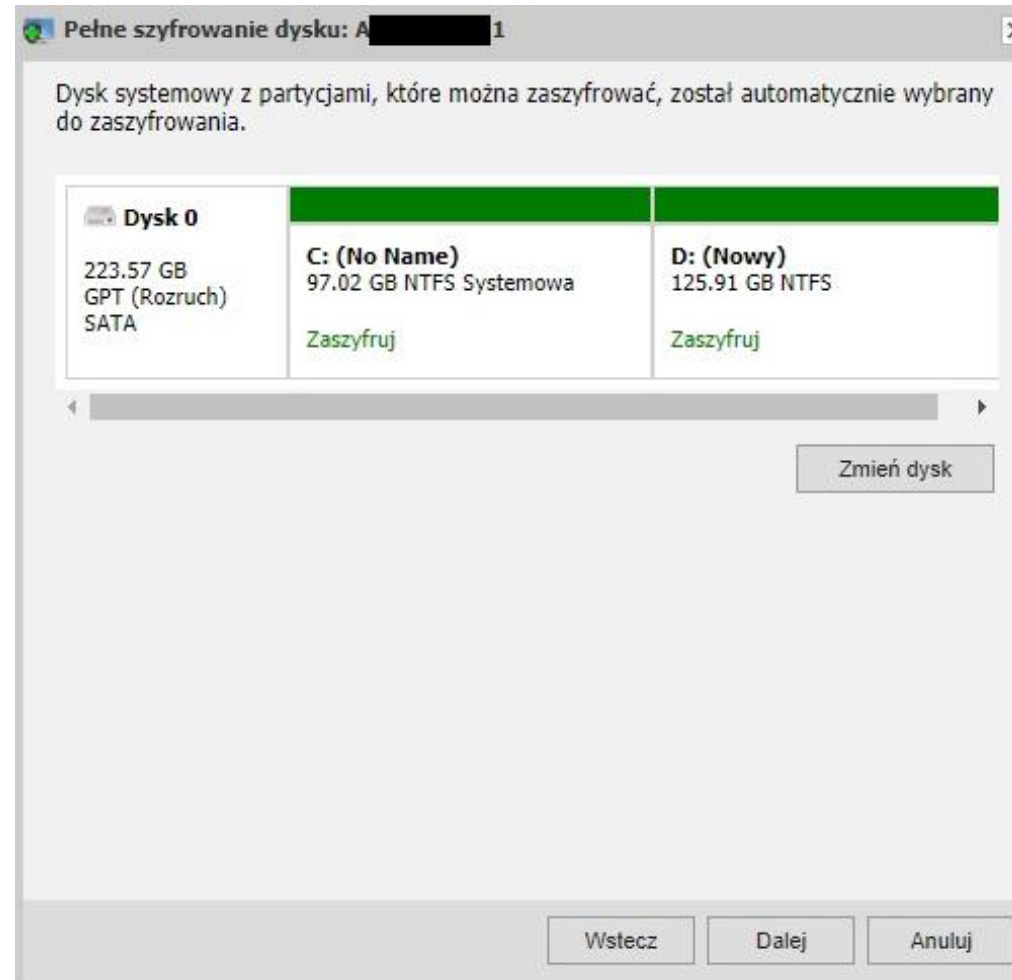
Pełne szyfrowanie dysku: A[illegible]1

Dysk systemowy z partycjami, które można zaszyfrować, został automatycznie wybrany do zaszyfrowania.

Dysk 0

223.57 GB
GPT (Rozruch)
SATA

C: (No Name)
97.02 GB NTFS Systemowa

Zaszyfruj

D: (Nowy)
125.91 GB NTFS

Zaszyfruj

Zmień dysk

Wstecz

Dalej

Anuluj